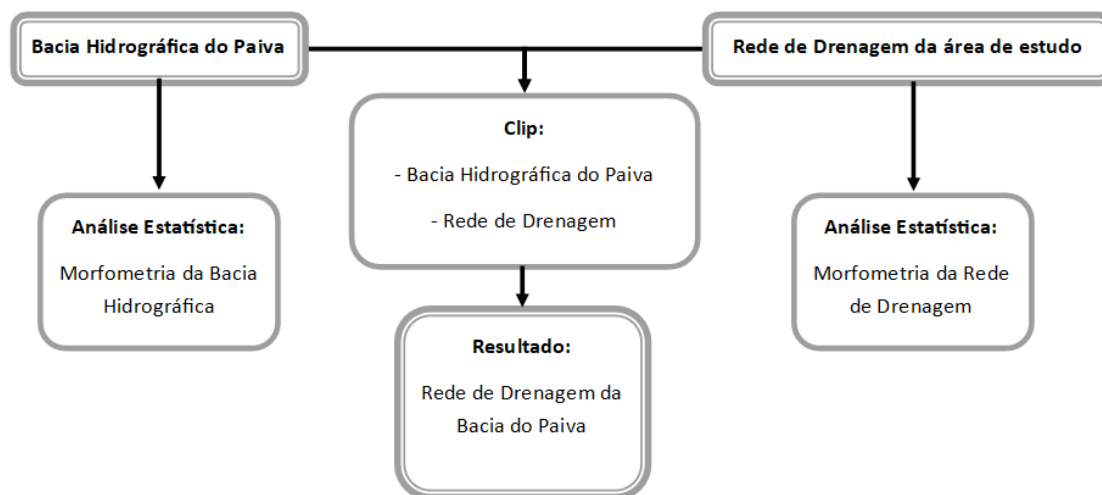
Bacia Hidrográfica do Paiva

Rede de Drenagem da área de estudo

Clip:

- Bacia Hidrográfica do Paiva

- Rede de Drenagem

Análise Estatística:

Morfometria da Bacia Hidrográfica

Análise Estatística:

Morfometria da Rede de Drenagem

Resultado:

Rede de Drenagem da Bacia do Paiva